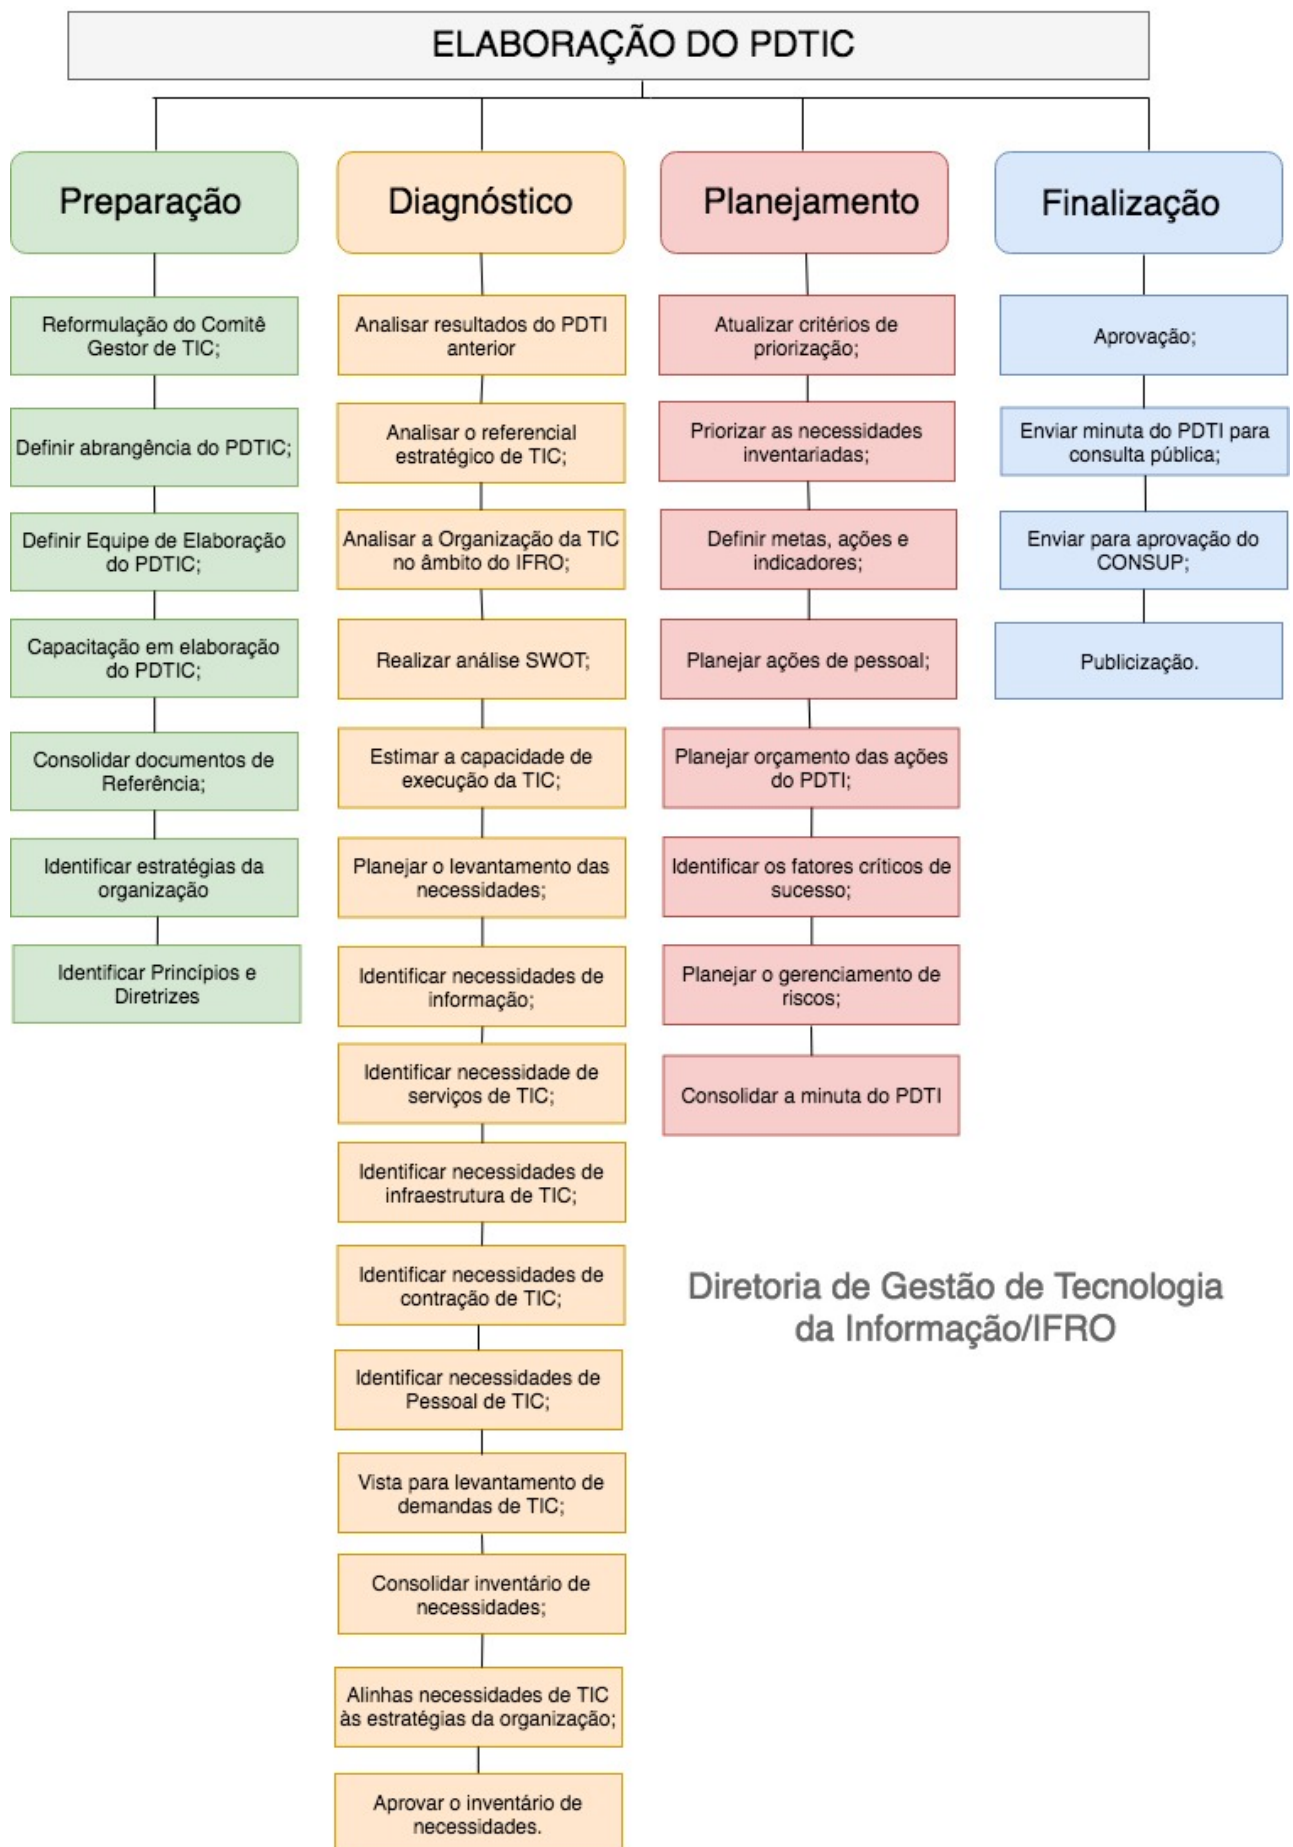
ELABORAÇÃO DO PDTIC

Preparação

Reformulação do Comitê Gestor de TIC;

Definir abrangência do PDTIC;

Definir Equipe de Elaboração do PDTIC;

Capacitação em elaboração do PDTIC;

Consolidar documentos de Referência;

Identificar estratégias da organização

Identificar Princípios e Diretrizes

Diagnóstico

Analisar resultados do PDTI anterior

Analisar o referencial estratégico de TIC;

Analisar a Organização da TIC no âmbito do IFRO;

Realizar análise SWOT;

Estimar a capacidade de execução da TIC;

Planejar o levantamento das necessidades;

Identificar necessidades de informação;

Identificar necessidade de serviços de TIC;

Identificar necessidades de infraestrutura de TIC;

Identificar necessidades de contração de TIC;

Identificar necessidades de Pessoal de TIC;

Vista para levantamento de demandas de TIC;

Consolidar inventário de necessidades;

Alinhas necessidades de TIC às estratégias da organização;

Aprovar o inventário de necessidades.

Planejamento

Atualizar critérios de priorização;

Priorizar as necessidades inventariadas;

Definir metas, ações e indicadores;

Planejar ações de pessoal;

Planejar orçamento das ações do PDTI;

Identificar os fatores críticos de sucesso;

Planejar o gerenciamento de riscos;

Consolidar a minuta do PDTI

Finalização

Aprovação;

Enviar minuta do PDTI para consulta pública;

Enviar para aprovação do CONSUP;

Publicização.

Diretoria de Gestão de Tecnologia da Informação/IFRO